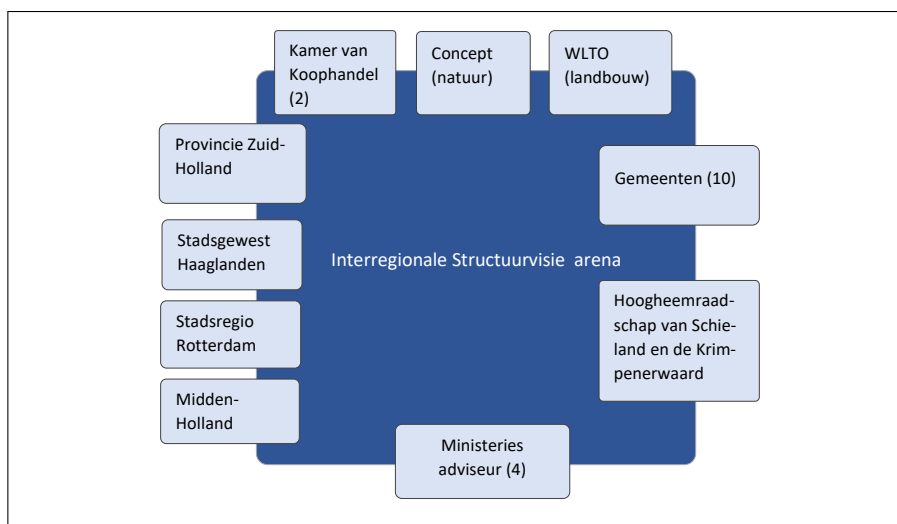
Kamer van Koophandel (2)

Concept (natuur)

WLTO (landbouw)

Provincie Zuid-Holland

Gemeenten (10)

Stadsgewest Haaglanden

Interregionale Structuurvisie arena

Stadsregio Rotterdam

Hoogheemraadschap van Schieland en de Krimpenerwaard

Midden-Holland

Ministeries adviseur (4)